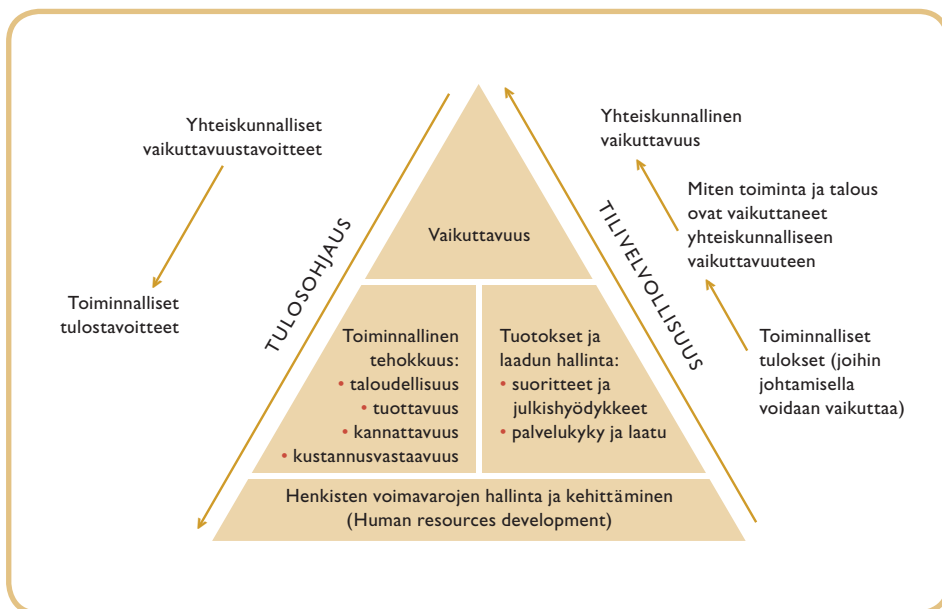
Yhteiskunnalliset vaikuttavuustavoitteet

Toiminnalliset tulostavoitteet

TULOSOHJAUS

Vaikuttavuus

Toiminnallinen tehokkuus:
• taloudellisuus
• tuottavuus
• kannattavuus
• kustannusvastaavuus

Tuotokset ja laadun hallinta:
• suoritteet ja julkishyödykkeet
• palvelukyky ja laatu

Henkisten voimavarojen hallinta ja kehittäminen (Human resources development)

TILIVELVOLLISUUS

Yhteiskunnallinen vaikuttavuus

Miten toiminta ja talous ovat vaikuttaneet yhteiskunnalliseen vaikuttavuuteen

Toiminnalliset tulokset (joihin johtamisella voidaan vaikuttaa)